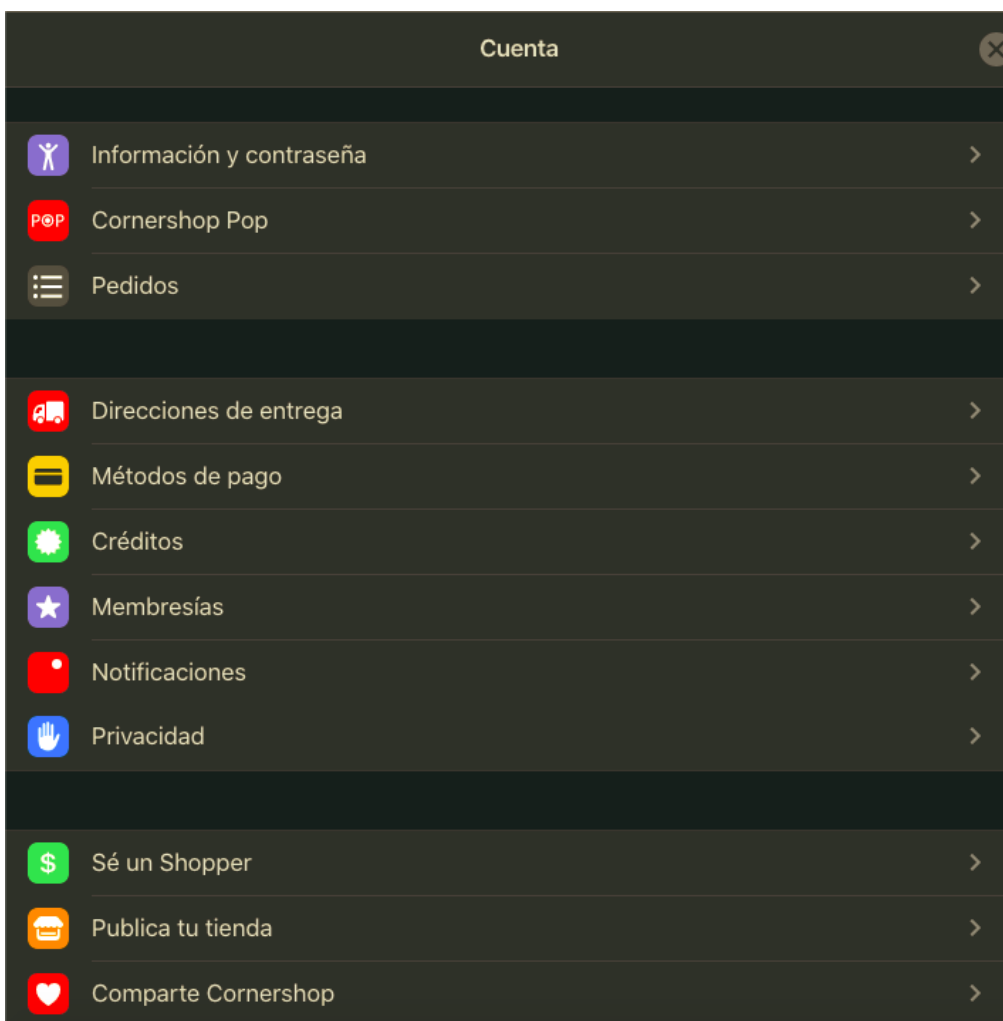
Cuenta

Información y contraseña

POP Cornershop Pop

Pedidos

Direcciones de entrega

Métodos de pago

Créditos

Membresías

Notificaciones

Privacidad

$ Sé un Shopper

Publica tu tienda

Comparte Cornershop